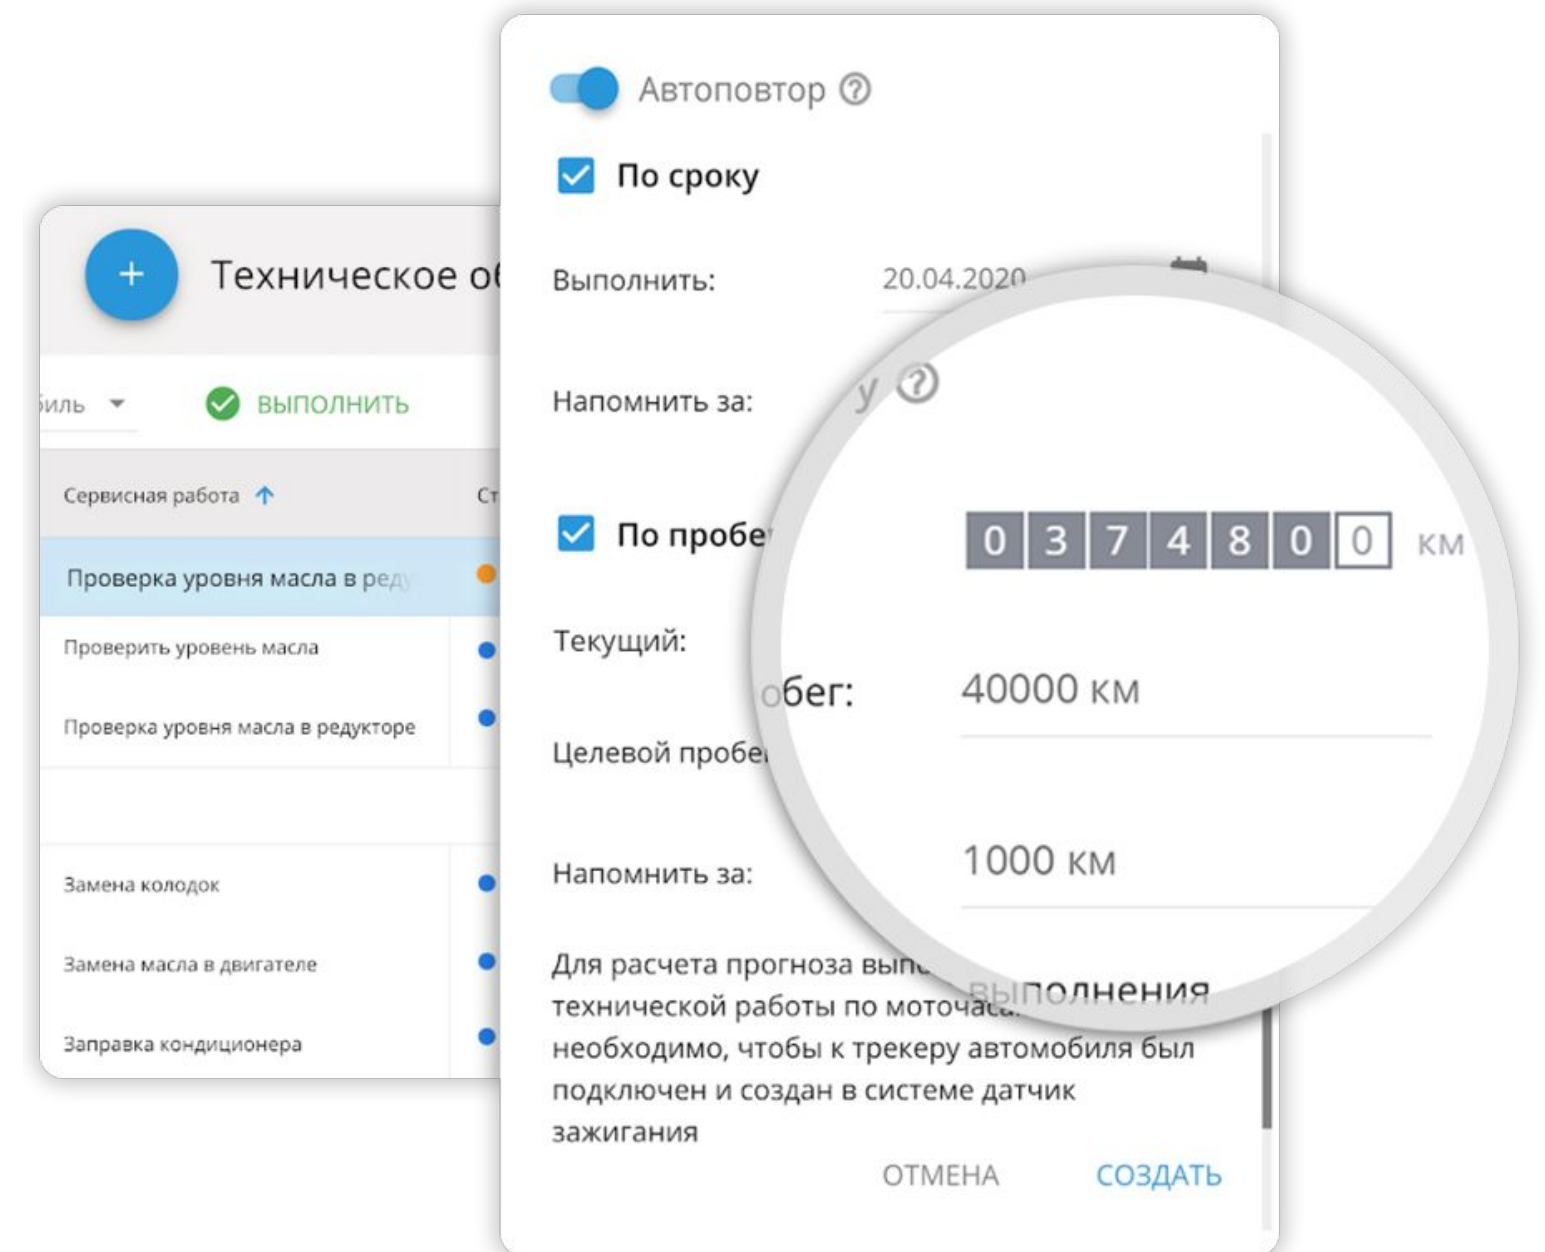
+ Техническое о

биль ▾ ВЫПОЛНИТЬ

Сервисная работа ↑ Ст

Проверка уровня масла в ред

Проверить уровень масла

Проверка уровня масла в редукторе

Замена колодок

Замена масла в двигателе

Заправка кондиционера

Автоповтор ?

По сроку

Выполнить: 20.04.2020

Напомнить за: у ?

По пробе

0 3 7 4 8 0 0 км

Текущий:

обег: 40000 км

Целевой пробе

Напомнить за: 1000 км

Для расчета прогноза вып выполнения технической работы по моточас необходимо, чтобы к трекеру автомобиля был подключен и создан в системе датчик зажигания

ОТМЕНА СОЗДАТЬ